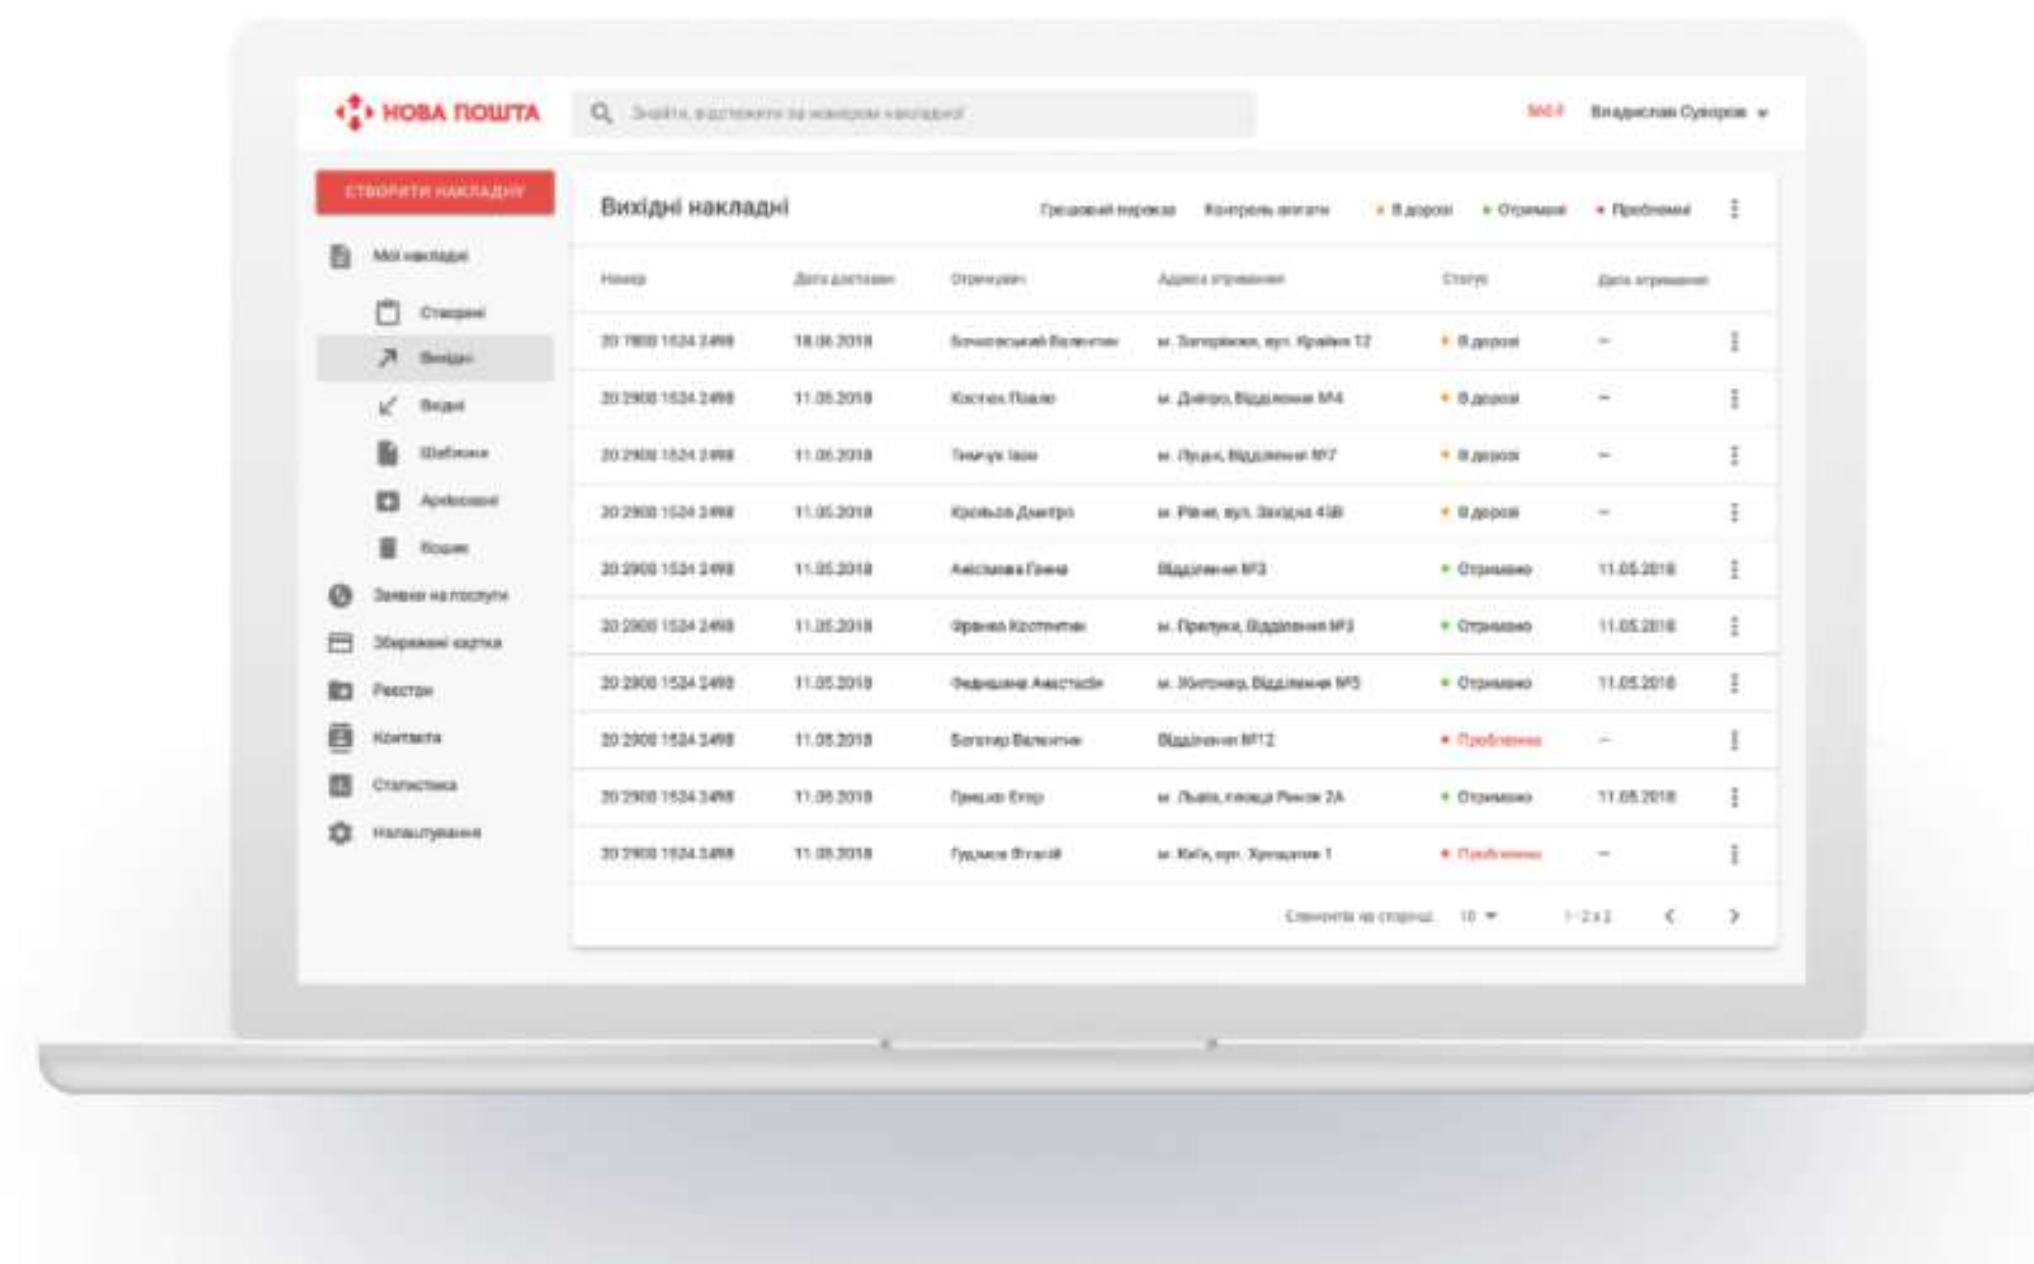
НОВА ПОШТА

Знайти, відстежити за номером накладної

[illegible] Владислав Суворов

СТВОРИТИ НАКЛАДНУ

Мої накладні
Створені
Вихідні
Вхідні
Шаблони
Архівовані
Кошик
Заявки на послуги
Збережені картки
Реєстри
Контакти
Статистика
Налаштування

Вихідні накладні

Грошовий переказ Контроль оплати • В дорозі • Отримані • Проблемні

| Номер | Дата доставки | Отримувач | Адреса отримання | Статус | Дата отримання |
|---|---|---|---|---|---|
| 20 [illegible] 1524 2498 | 18.06.2018 | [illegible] Валентин | м. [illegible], вул. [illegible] 12 | • В дорозі | — |
| 20 2900 1524 2498 | 11.05.2018 | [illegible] Павло | м. Дніпро, Відділення №4 | • В дорозі | — |
| 20 2900 1524 2498 | 11.05.2018 | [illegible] Іван | м. Луцьк, Відділення №7 | • В дорозі | — |
| 20 2900 1524 2498 | 11.05.2018 | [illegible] Дмитро | м. Рівне, вул. Західна 45В | • В дорозі | — |
| 20 2900 1524 2498 | 11.05.2018 | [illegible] Ганна | Відділення №3 | • Отримано | 11.05.2018 |
| 20 2900 1524 2498 | 11.05.2018 | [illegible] Костянтин | м. Прилуки, Відділення №3 | • Отримано | 11.05.2018 |
| 20 2900 1524 2498 | 11.05.2018 | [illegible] Анастасія | м. Житомир, Відділення №5 | • Отримано | 11.05.2018 |
| 20 2900 1524 2498 | 11.05.2018 | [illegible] Валентин | Відділення №12 | • Проблемна | — |
| 20 2900 1524 2498 | 11.05.2018 | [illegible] Егор | м. Львів, площа Ринок 2А | • Отримано | 11.05.2018 |
| 20 2900 1524 2498 | 11.05.2018 | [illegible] Віталій | м. Київ, вул. Хрещатик 1 | • Проблемна | — |

Елементів на сторінці: 10 1-2 з 2